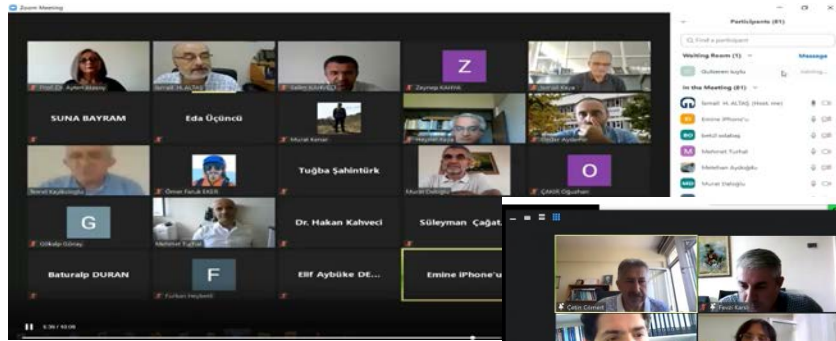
Zoom Meeting

Prof. Dr. Ayten Atasoy
İsmail H. ALTAŞ
Salim KAHVECİ
Zeynep KAHYA
İsmail Kaya

SUNA BAYRAM
Eda Üçüncü
Murat Kenar
Hayrettin Kara
Önder Aydemir

Nevzat Kayıkçıoğlu
Ömer Faruk EKEN
Tuğba Şahintürk
Murat Dalioğlu
ÇAKIR Oğuzhan

G
Gökalp Günay
Mehmet Tuthal
Dr. Hakan Kahveci
Süleyman Çağat

Baturalp DURAN
F
Furkan Heybetli
Elif Aybüke DE...
Emine iPhone'u

Z
O

0:36 / 50:08

Participants (81)
Find a participant
Waiting Room (1)
Message
Gulseren kuşlu
Admitting...
In the Meeting (81)
İsmail H. ALTAŞ (Host, me)
Emine iPhone'u
behül solaklaş
Mehmet Tuthal
Melehan Aydoğdu
Murat Dalioğlu

Çetin Cömert
Fevzi Karslı